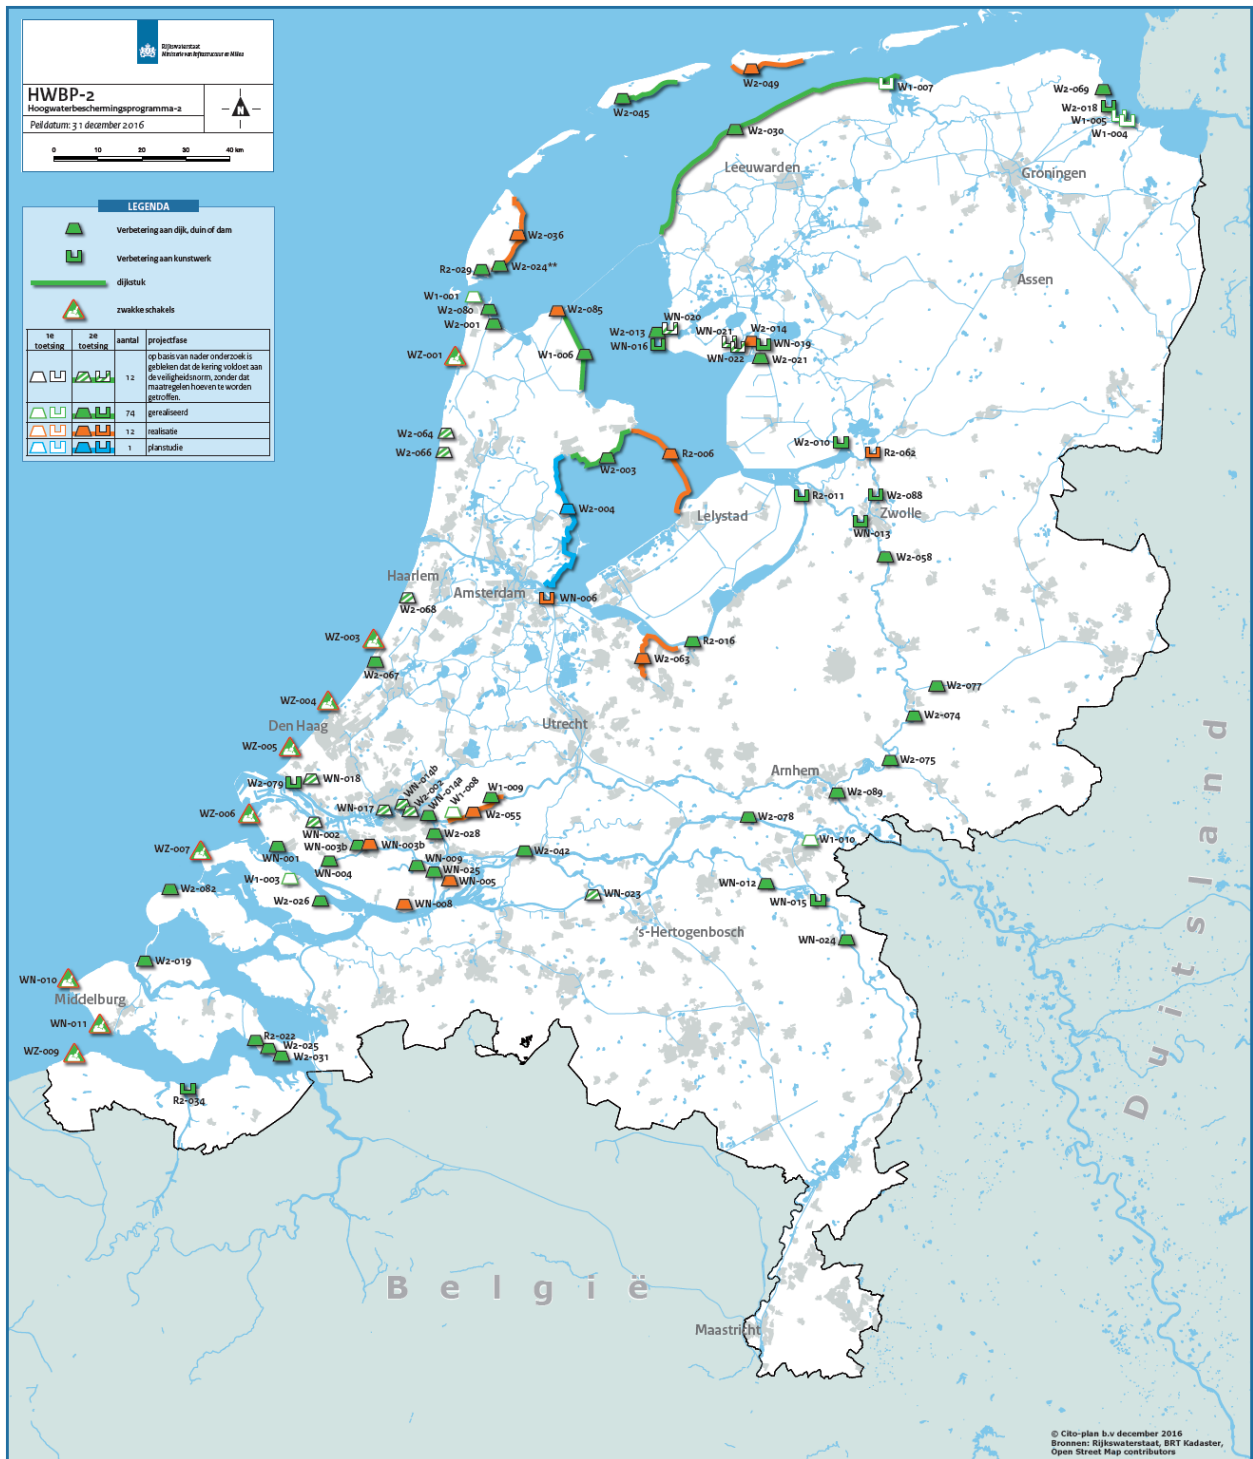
Rijkswaterstaat
Ministerie van Infrastructuur en Milieu

HWBP-2
Hoogwaterbeschermingsprogramma-2
Peildatum: 31 december 2016

0 10 20 30 40 km

LEGENDA

Verbetering aan dijk, duin of dam
Verbetering aan kunstwerk
dijkstuk
zwakke schakels

| 1e toetsing | 2e toetsing | aantal | projectfase |
|---|---|---|---|
| | | 12 | op basis van nader onderzoek is gebleken dat de kering voldoet aan de veiligheidsnorm, zonder dat maatregelen hoeven te worden getroffen. |
| | | 74 | gerealiseerd |
| | | 12 | realisatie |
| | | 1 | planstudie |

W2-045
W2-049
W1-007
W2-069
W2-018
W1-005
W1-004
W2-030
Leeuwarden
Groningen
W2-036
R2-029
W2-024**
Assen
W1-001
W2-080
W2-001
W2-085
WN-020
W2-013
WN-016
WN-021
W2-014
WN-019
WN-022
W2-021
WZ-001
W1-006
W2-064
W2-066
W2-010
R2-062
W2-003
R2-006
W2-004
R2-011
W2-088
Zwolle
WN-013
Lelystad
W2-058
Haarlem
Amsterdam
WN-006
W2-068
R2-016
WZ-003
W2-063
W2-067
W2-077
WZ-004
Den Haag
Utrecht
W2-074
WZ-005
W2-075
W2-079
WN-018
WN-014b
W2-052
WN-014a
W1-008
W1-009
Arnhem
WN-017
W2-089
WZ-006
W2-055
W2-078
WN-002
W2-028
W1-010
WN-003b
WN-003a
WZ-007
WN-001
WN-009
W2-042
WN-025
WN-004
WN-005
W1-003
WN-012
W2-082
W2-026
WN-023
WN-015
WN-008
's-Hertogenbosch
WN-024
W2-019
WN-010
Middelburg
WN-011
R2-022
W2-025
W2-031
WZ-009
R2-034
Duitsland
België
Maastricht

© Cito-plan b.v december 2016
Bronnen: Rijkswaterstaat, BRT Kadaster, Open Street Map contributors